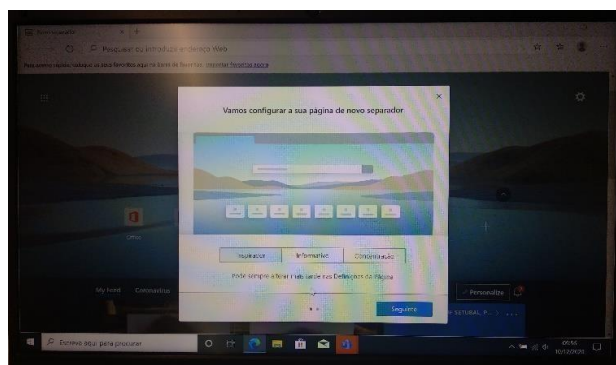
Pesquisar ou introduzir endereço Web

Vamos configurar a sua página de novo separador

Inspirador
Informativo
Concentrado

Pode sempre alterar isto mais tarde nas Definições da Página

Seguinte

Office

My feed
Coronavirus

Personalizar

Escreva aqui para procurar

10/12/2020